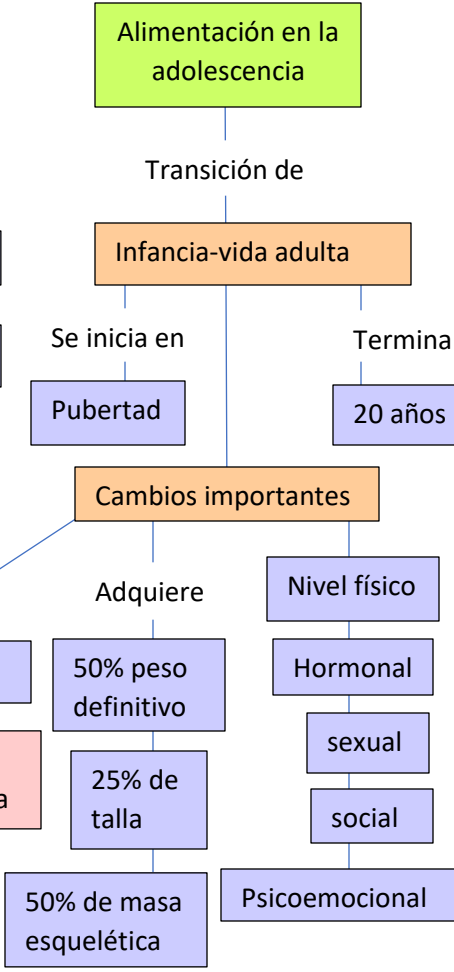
Alimentación en la adolescencia

Transición de

Infancia-vida adulta

Se inicia en

Termina

Pubertad

20 años

Cambios importantes

Adquiere

Nivel físico

50% peso definitivo

Hormonal

sexual

25% de talla

social

50% de masa esquelética

Psicoemocional

a